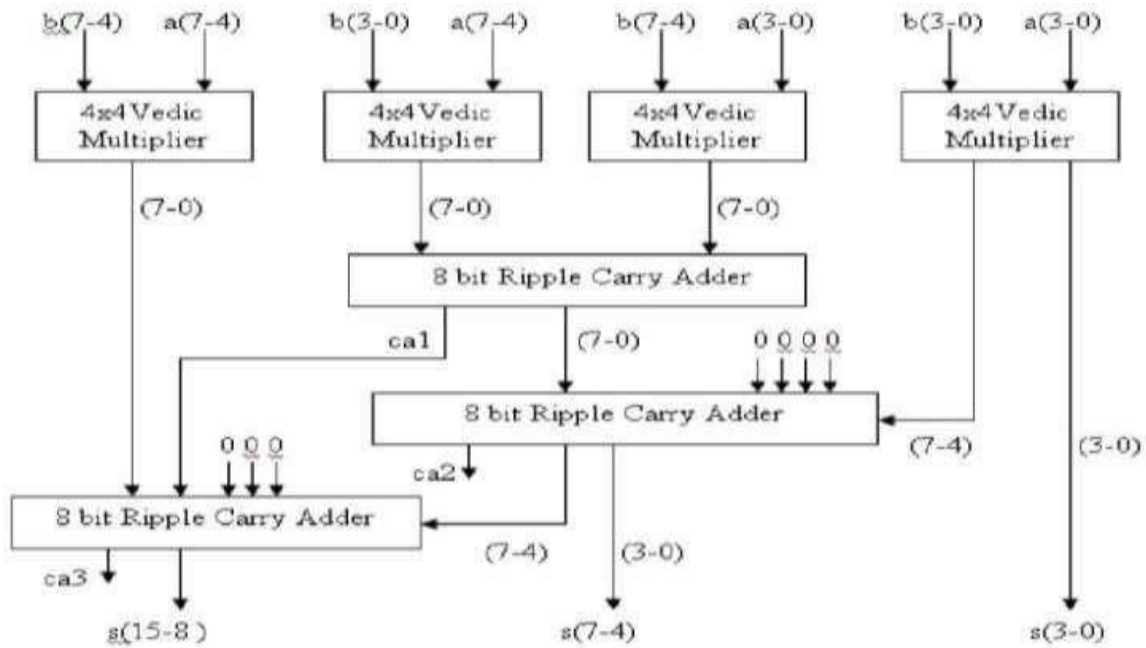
b(7-4) a(7-4) b(3-0) a(7-4) b(7-4) a(3-0) b(3-0) a(3-0)

4x4 Vedic Multiplier

4x4 Vedic Multiplier

4x4 Vedic Multiplier

4x4 Vedic Multiplier

(7-0)

(7-0)

(7-0)

8 bit Ripple Carry Adder

ca1

(7-0)

0 0 0 0

8 bit Ripple Carry Adder

(7-4)

(3-0)

0 0 0

ca2

8 bit Ripple Carry Adder

(7-4)

(3-0)

ca3

s(15-8 )

s(7-4)

s(3-0)